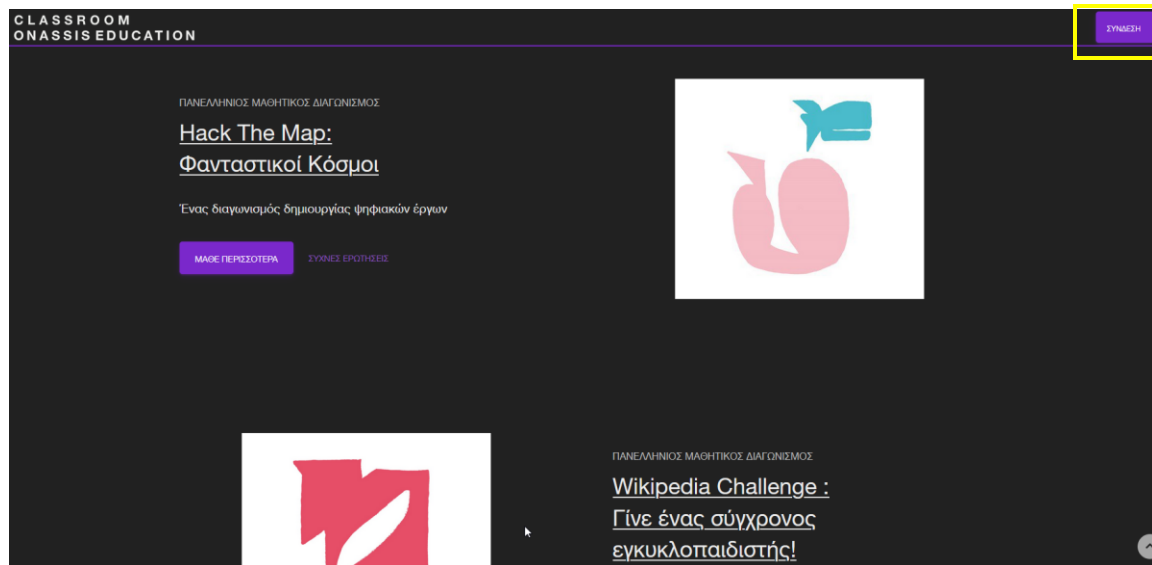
CLASSROOM
ONASSIS EDUCATION

ΣΥΝΔΕΣΗ

ΠΑΝΕΛΛΗΝΙΟΣ ΜΑΘΗΤΙΚΟΣ ΔΙΑΓΩΝΙΣΜΟΣ

Hack The Map: Φανταστικοί Κόσμοι

Ένας διαγωνισμός δημιουργίας ψηφιακών έργων

ΜΑΘΕ ΠΕΡΙΣΣΟΤΕΡΑ

ΣΥΧΝΕΣ ΕΡΩΤΗΣΕΙΣ

ΠΑΝΕΛΛΗΝΙΟΣ ΜΑΘΗΤΙΚΟΣ ΔΙΑΓΩΝΙΣΜΟΣ

Wikipedia Challenge : Γίνε ένας σύγχρονος εγκυκλοπαιδιστής!